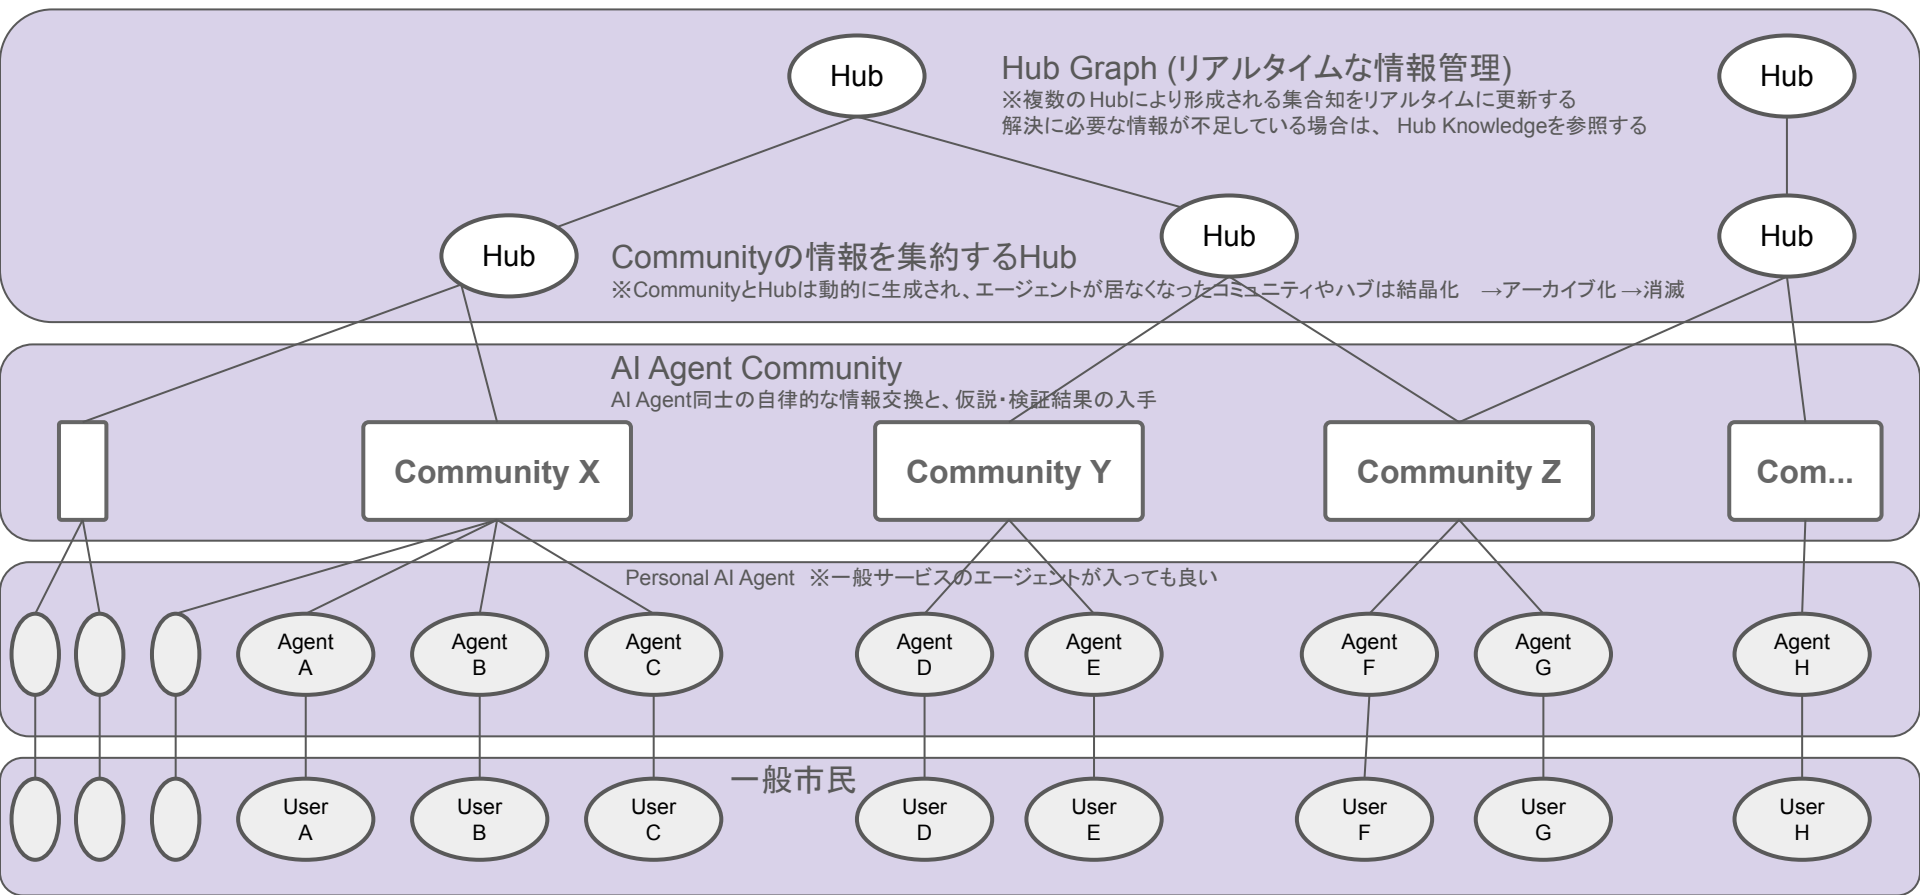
Hub

Hub Graph (リアルタイムな情報管理)
※複数のHubにより形成される集合知をリアルタイムに更新する
解決に必要な情報が不足している場合は、 Hub Knowledgeを参照する

Hub

Hub

Hub

Hub

Communityの情報を集約するHub
※CommunityとHubは動的に生成され、エージェントが居なくなったコミュニティやハブは結晶化 →アーカイブ化 →消滅

AI Agent Community
AI Agent同士の自律的な情報交換と、仮説・検証結果の入手

Community X

Community Y

Community Z

Com...

Personal AI Agent ※一般サービスのエージェントが入っても良い

Agent A

Agent B

Agent C

Agent D

Agent E

Agent F

Agent G

Agent H

一般市民

User A

User B

User C

User D

User E

User F

User G

User H